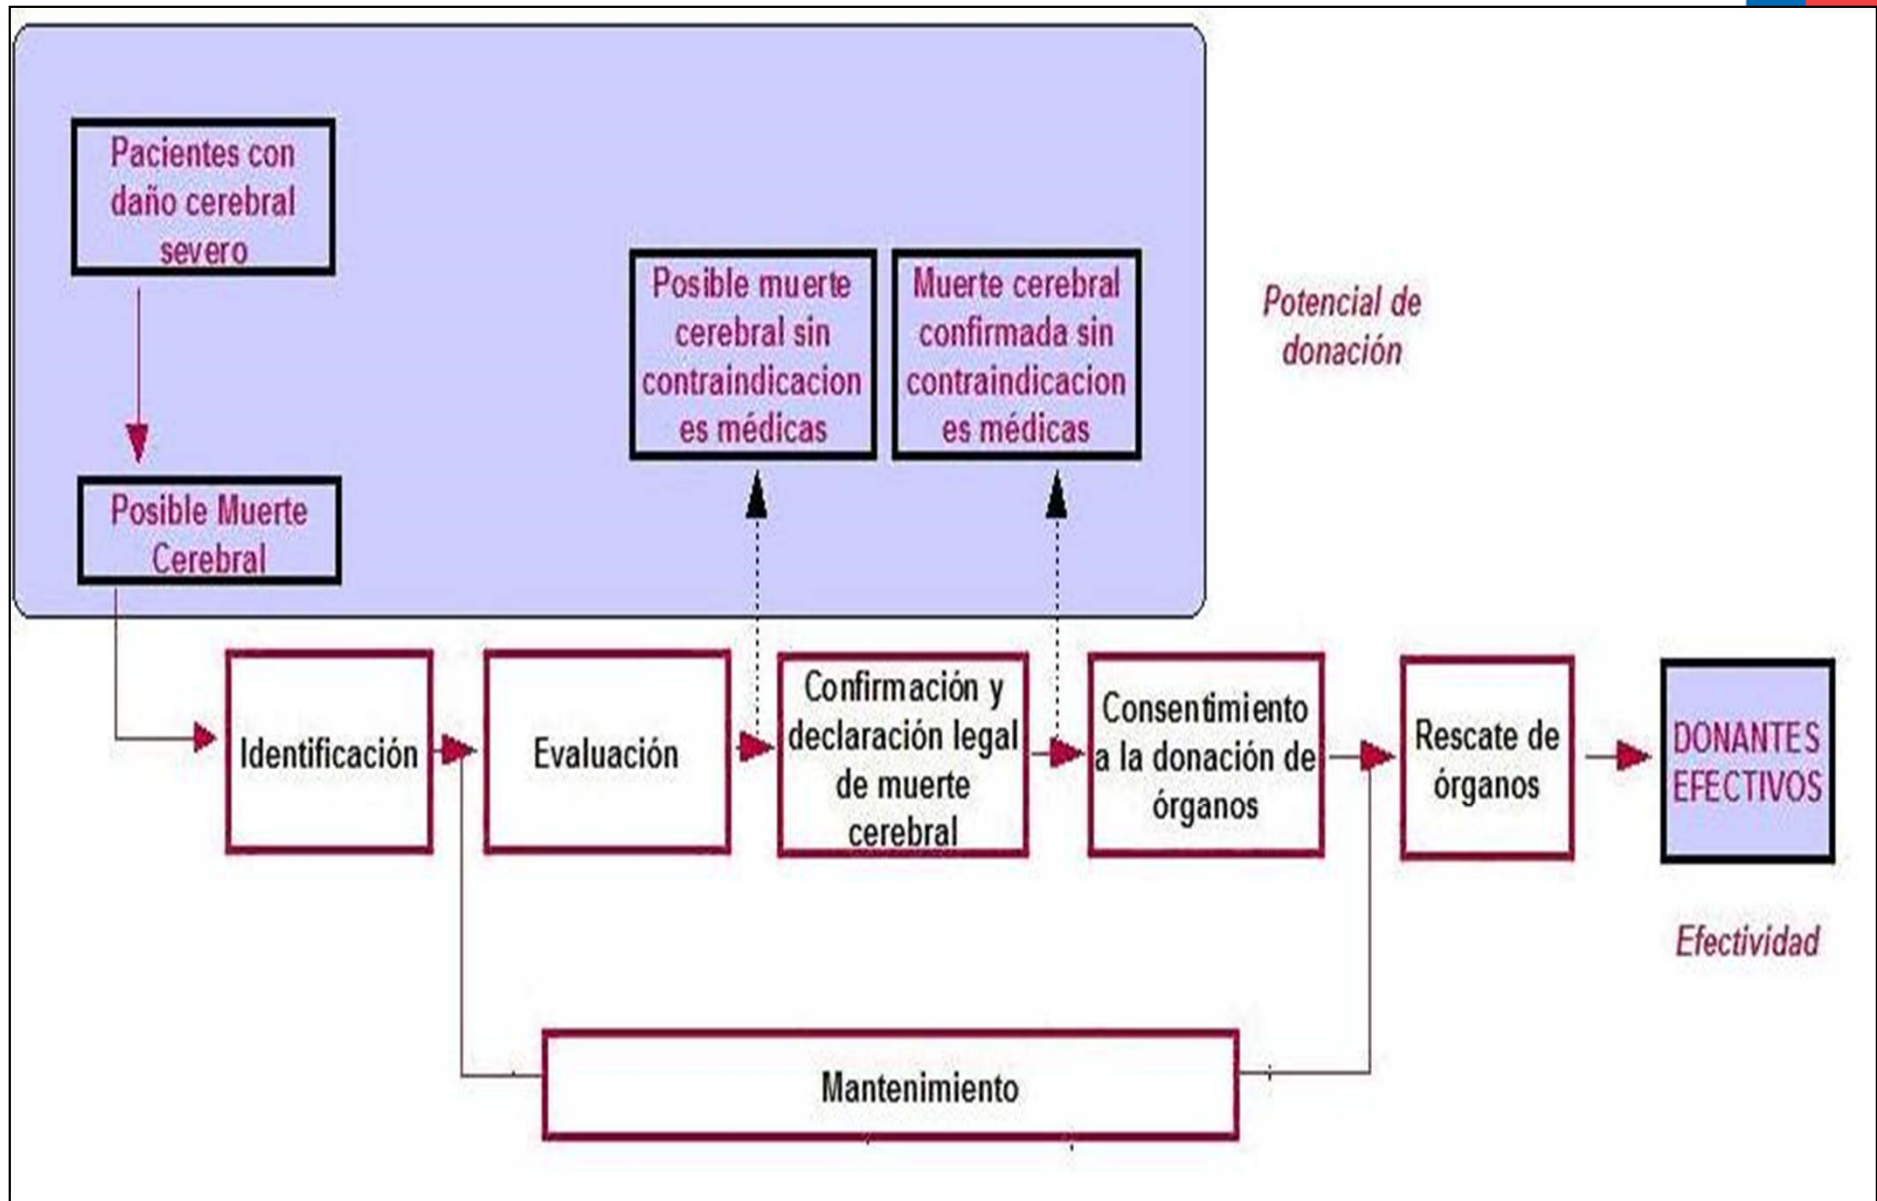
Pacientes con daño cerebral severo

Posible Muerte Cerebral

Posible muerte cerebral sin contraindicaciones médicas

Muerte cerebral confirmada sin contraindicaciones médicas

Potencial de donación

Identificación

Evaluación

Confirmación y declaración legal de muerte cerebral

Consentimiento a la donación de órganos

Rescate de órganos

DONANTES EFECTIVOS

Efectividad

Mantenimiento